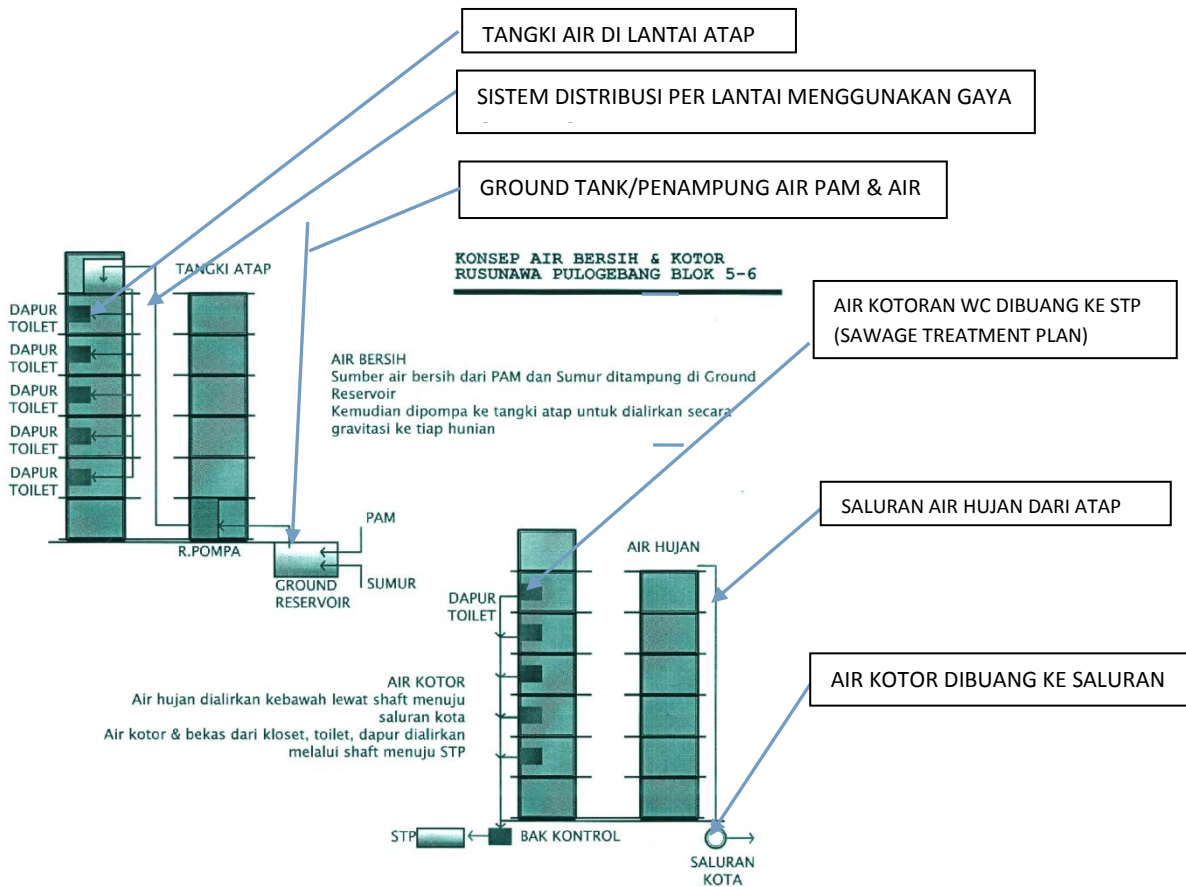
TANGKI AIR DI LANTAI ATAP

SISTEM DISTRIBUSI PER LANTAI MENGGUNAKAN GAYA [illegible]

GROUND TANK/PENAMPUNG AIR PAM & AIR

KONSEP AIR BERSIH & KOTOR
RUSUNAWA PULOGEBANG BLOK 5-6

AIR KOTORAN WC DIBUANG KE STP (SAWAGE TREATMENT PLAN)

TANGKI ATAP

DAPUR TOILET
DAPUR TOILET
DAPUR TOILET
DAPUR TOILET
DAPUR TOILET

AIR BERSIH
Sumber air bersih dari PAM dan Sumur ditampung di Ground Reservoir
Kemudian dipompa ke tangki atap untuk dialirkan secara gravitasi ke tiap hunian

PAM
R.POMPA
GROUND RESERVOIR
SUMUR

SALURAN AIR HUJAN DARI ATAP

AIR HUJAN

DAPUR TOILET

AIR KOTOR DIBUANG KE SALURAN

AIR KOTOR
Air hujan dialirkan kebawah lewat shaft menuju saluran kota
Air kotor & bekas dari kloset, toilet, dapur dialirkan melalui shaft menuju STP

STP
BAK KONTROL
SALURAN KOTA